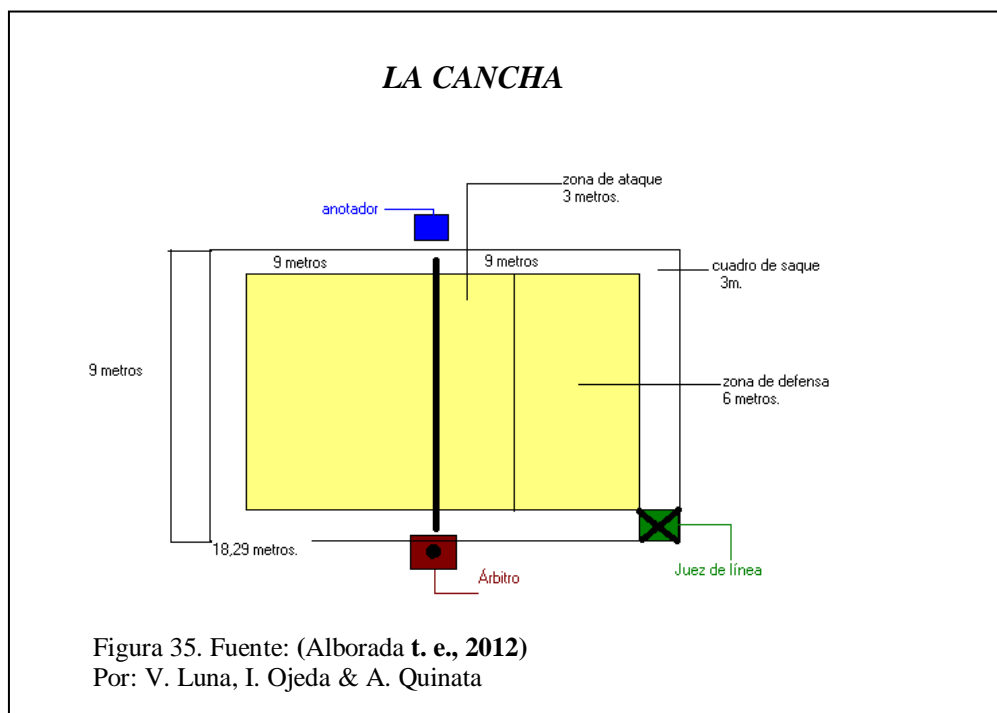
LA CANCHA

zona de ataque
3 metros.

anotador

9 metros

9 metros

cuadro de saque
3m.

9 metros

zona de defensa
6 metros.

18,29 metros.

Árbitro

Juez de línea

Figura 35. Fuente: (Alborada t. e., 2012)
Por: V. Luna, I. Ojeda & A. Quinata